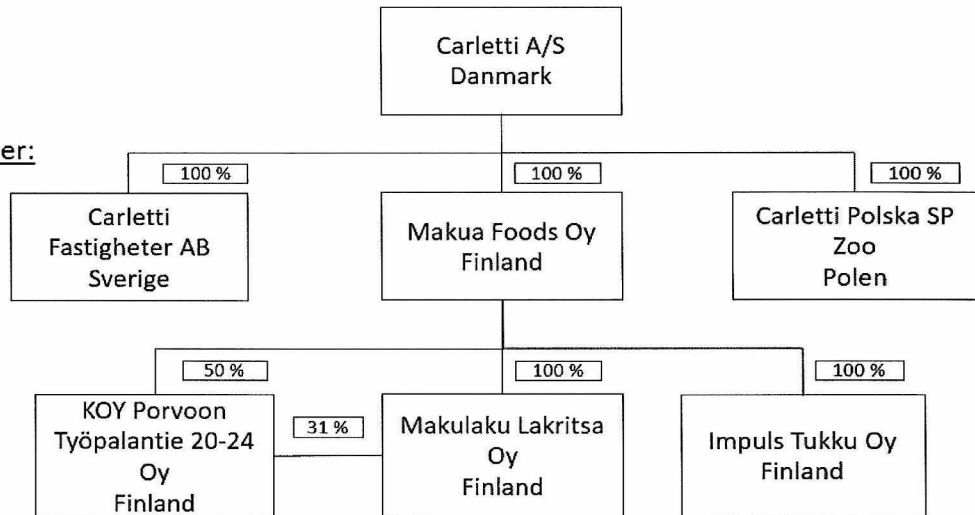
er:

Carletti A/S
Danmark

100 %

Carletti
Fastigheter AB
Sverige

100 %

Makua Foods Oy
Finland

100 %

Carletti Polska SP
Zoo
Polen

50 %

KOY Porvoon
Työpalantie 20-24
Oy
Finland

31 %

100 %

Makulaku Lakritsa
Oy
Finland

100 %

Impuls Tukku Oy
Finland